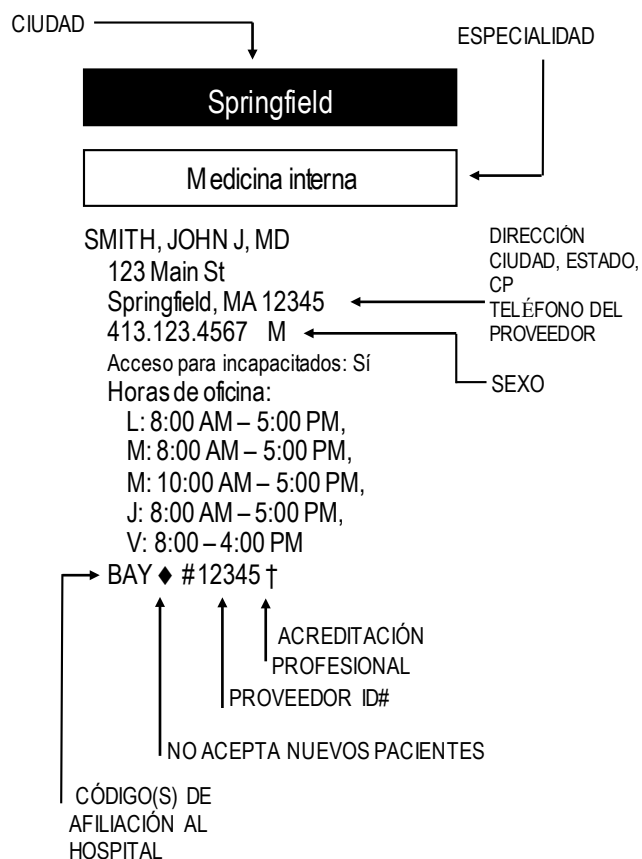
CIUDAD

ESPECIALIDAD

Springfield

Medicina interna

SMITH, JOHN J, MD
123 Main St
Springfield, MA 12345
413.123.4567 M
Acceso para incapacitados: Sí
Horas de oficina:
L: 8:00 AM – 5:00 PM,
M: 8:00 AM – 5:00 PM,
M: 10:00 AM – 5:00 PM,
J: 8:00 AM – 5:00 PM,
V: 8:00 – 4:00 PM
BAY ♦ #12345 †

DIRECCIÓN CIUDAD, ESTADO, CP
TELÉFONO DEL PROVEEDOR

SEXO

ACREDITACIÓN PROFESIONAL

PROVEEDOR ID#

NO ACEPTA NUEVOS PACIENTES

CÓDIGO(S) DE AFILIACIÓN AL HOSPITAL